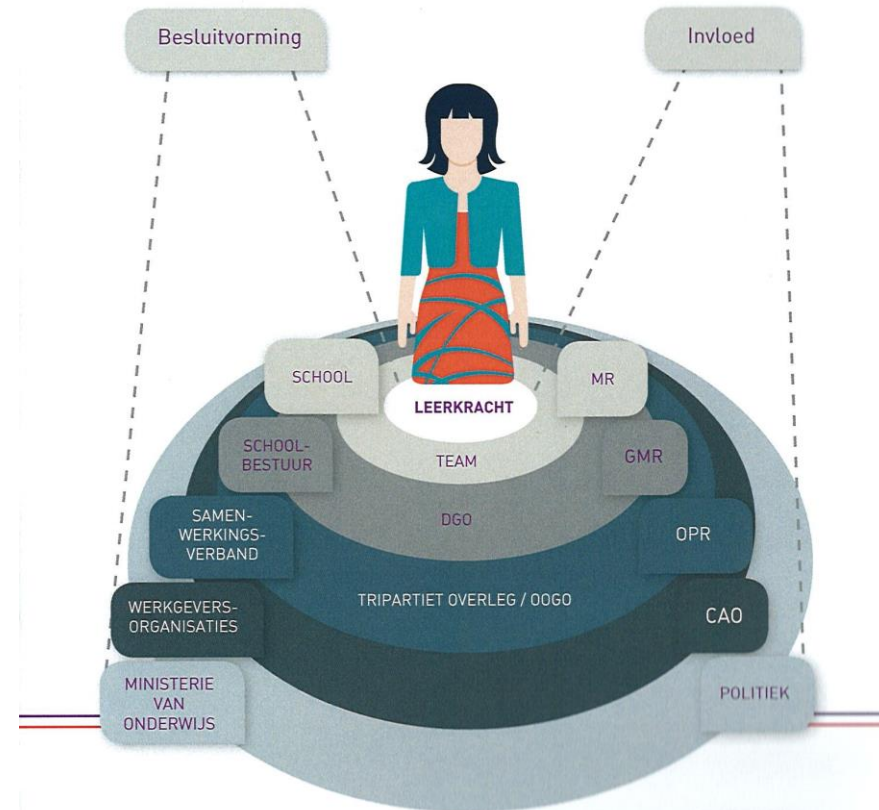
Besluitvorming

Invloed

LEERKRACHT

SCHOOL

MR

SCHOOL-BESTUUR

TEAM

GMR

SAMEN-WERKINGS-VERBAND

DGO

OPR

WERKGEVERS-ORGANISATIES

TRIPARTIET OVERLEG / OOGO

CAO

MINISTERIE VAN ONDERWIJS

POLITIEK